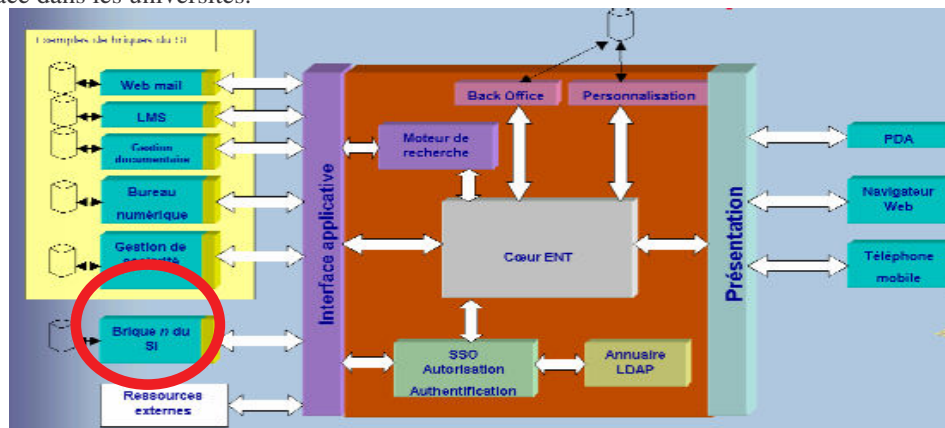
ace dans les universités.

Exemples de briques du SI

Web mail

LMS

Gestion documentaire

Bureau numérique

Gestion de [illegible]

Brique n du SI

Ressources externes

Interface applicative

Back Office

Personnalisation

Moteur de recherche

Cœur ENT

SSO Autorisation Authentification

Annuaire LDAP

Présentation

PDA

Navigateur Web

Téléphone mobile